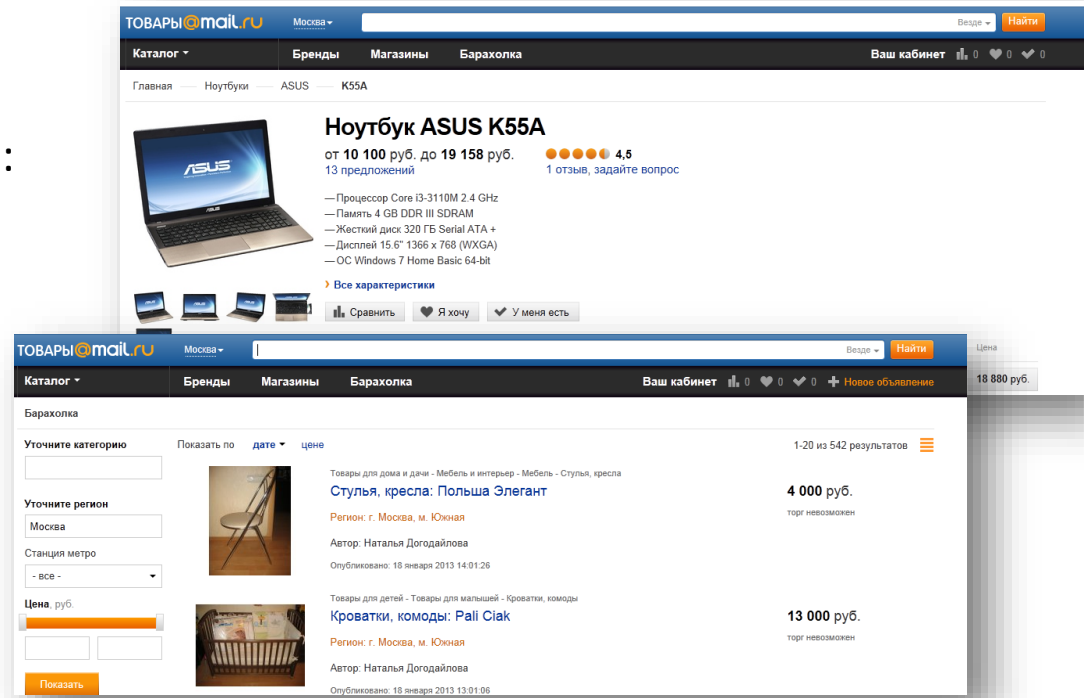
ТОВАРЫ@mail.ru Москва Везде Найти

Каталог Бренды Магазины Барахолка Ваш кабинет 0 0 0

Главная Ноутбуки ASUS K55A

Ноутбук ASUS K55A

от 10 100 руб. до 19 158 руб.
13 предложений

4,5
1 отзыв, задайте вопрос

— Процессор Core i3-3110M 2.4 GHz
— Память 4 GB DDR III SDRAM
— Жесткий диск 320 ГБ Serial ATA +
— Дисплей 15.6" 1366 x 768 (WXGA)
— ОС Windows 7 Home Basic 64-bit

Все характеристики

Сравнить Я хочу У меня есть

Цена
18 880 руб.

ТОВАРЫ@mail.ru Москва Везде Найти

Каталог Бренды Магазины Барахолка Ваш кабинет 0 0 0 Новое объявление

Барахолка

Уточните категорию

Уточните регион
Москва

Станция метро
- все -

Цена, руб.

Показать

Показать по дате цене

1-20 из 542 результатов

Товары для дома и дачи - Мебель и интерьер - Мебель - Стулья, кресла
Стулья, кресла: Польша Элегант
Регион: г. Москва, м. Южная
Автор: Наталья Догодайлова
Опубликовано: 18 января 2013 14:01:26

4 000 руб.
торг невозможен

Товары для детей - Товары для малышей - Кроватки, комоды
Кроватки, комоды: Pali Ciak
Регион: г. Москва, м. Южная
Автор: Наталья Догодайлова
Опубликовано: 18 января 2013 13:01:06

13 000 руб.
торг невозможен